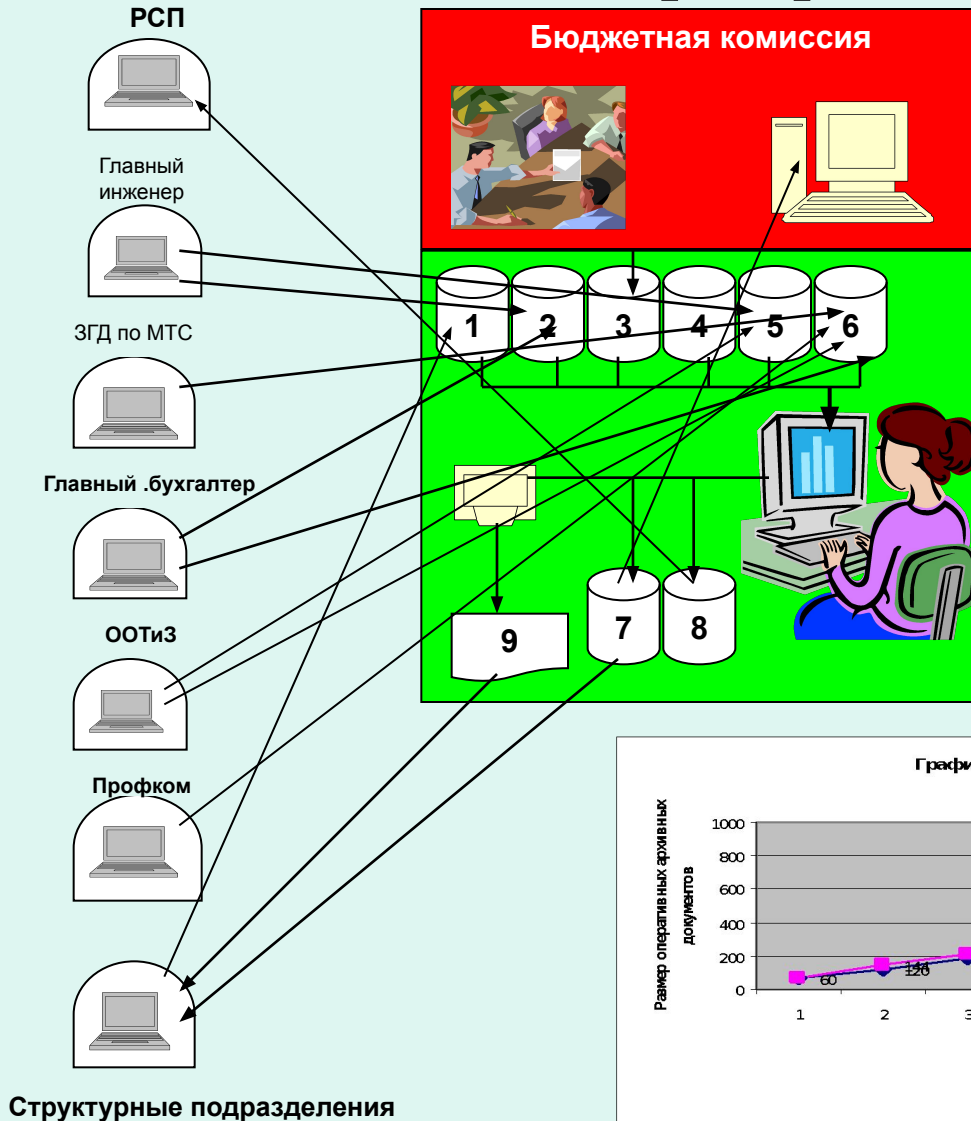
РСП

Главный инженер

ЗГД по МТС

Главный .бухгалтер

ООТиЗ

Профком

Структурные подразделения

Бюджетная комиссия

1
2
3
4
5
6
7
8
9

Графи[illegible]

Размер оперативных архивных документов

1000
800
600
400
200
0

60
144
120

1
2
3